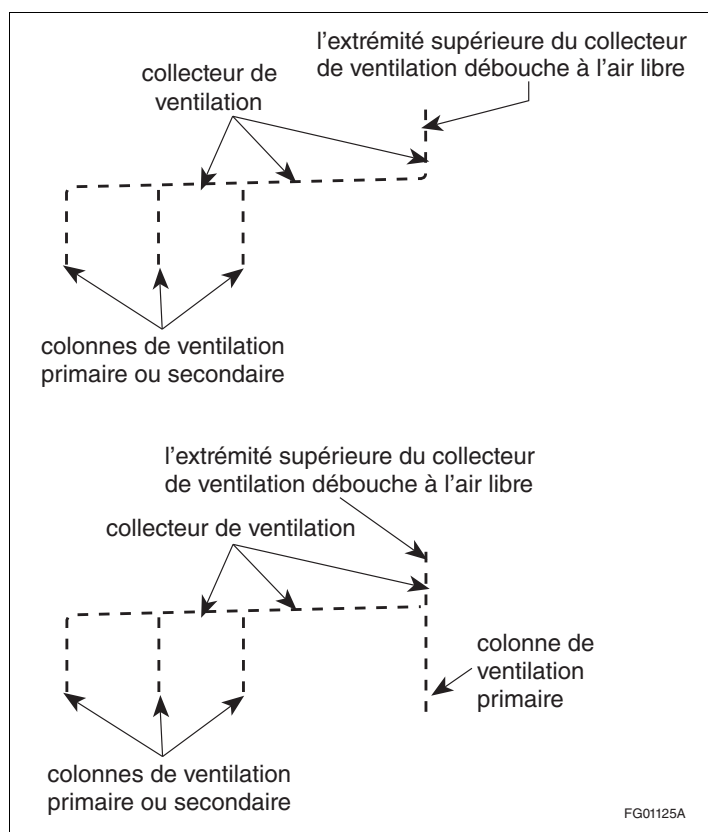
l'extrémité supérieure du collecteur de ventilation débouche à l'air libre

collecteur de ventilation

colonnes de ventilation primaire ou secondaire

l'extrémité supérieure du collecteur de ventilation débouche à l'air libre

collecteur de ventilation

colonne de ventilation primaire

colonnes de ventilation primaire ou secondaire

FG01125A